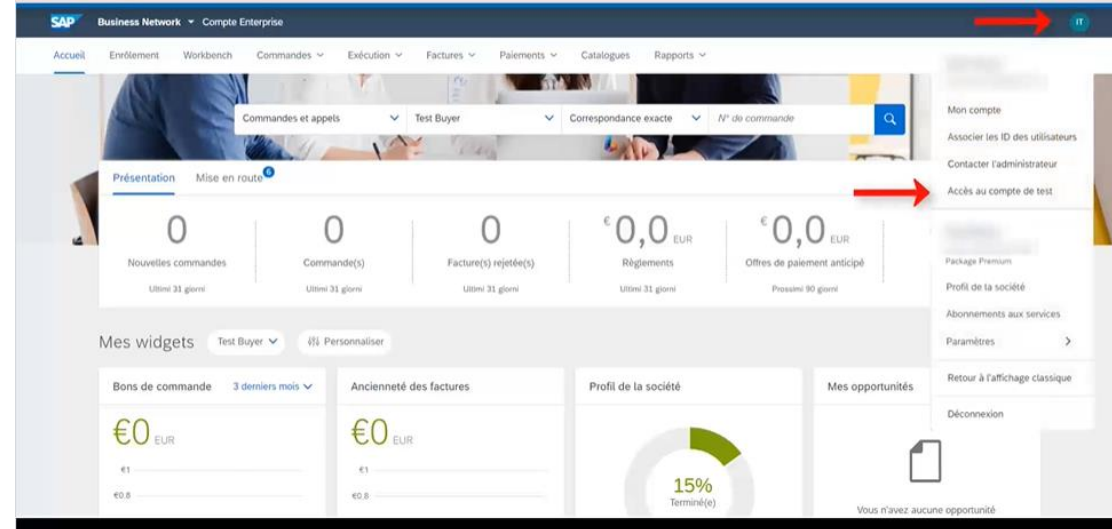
SAP Business Network ▾ Compte Enterprise

IT

Accueil Enrôlement Workbench Commandes ⌄ Exécution ⌄ Factures ⌄ Paiements ⌄ Catalogues Rapports ⌄

Commandes et appels ⌄ Test Buyer ⌄ Correspondance exacte ⌄ N° de commande

Présentation Mise en route 6

0
Nouvelles commandes
Ultimi 31 giorni

0
Commande(s)
Ultimi 31 giorni

0
Facture(s) rejetée(s)
Ultimi 31 giorni

€ 0,0 EUR
Règlements
Ultimi 31 giorni

€ 0,0 EUR
Offres de paiement anticipé
Prossimi 90 giorni

Mes widgets Test Buyer ⌄ Personnaliser

Bons de commande 3 derniers mois ⌄
€0 EUR
€1
€0.8

Ancienneté des factures
€0 EUR
€1
€0.8

Profil de la société
15%
Terminé(e)

Mes opportunités
Vous n'avez aucune opportunité

Mon compte
Associer les ID des utilisateurs
Contacter l'administrateur
Accès au compte de test
Package Premium
Profil de la société
Abonnements aux services
Paramètres >
Retour à l'affichage classique
Déconnexion